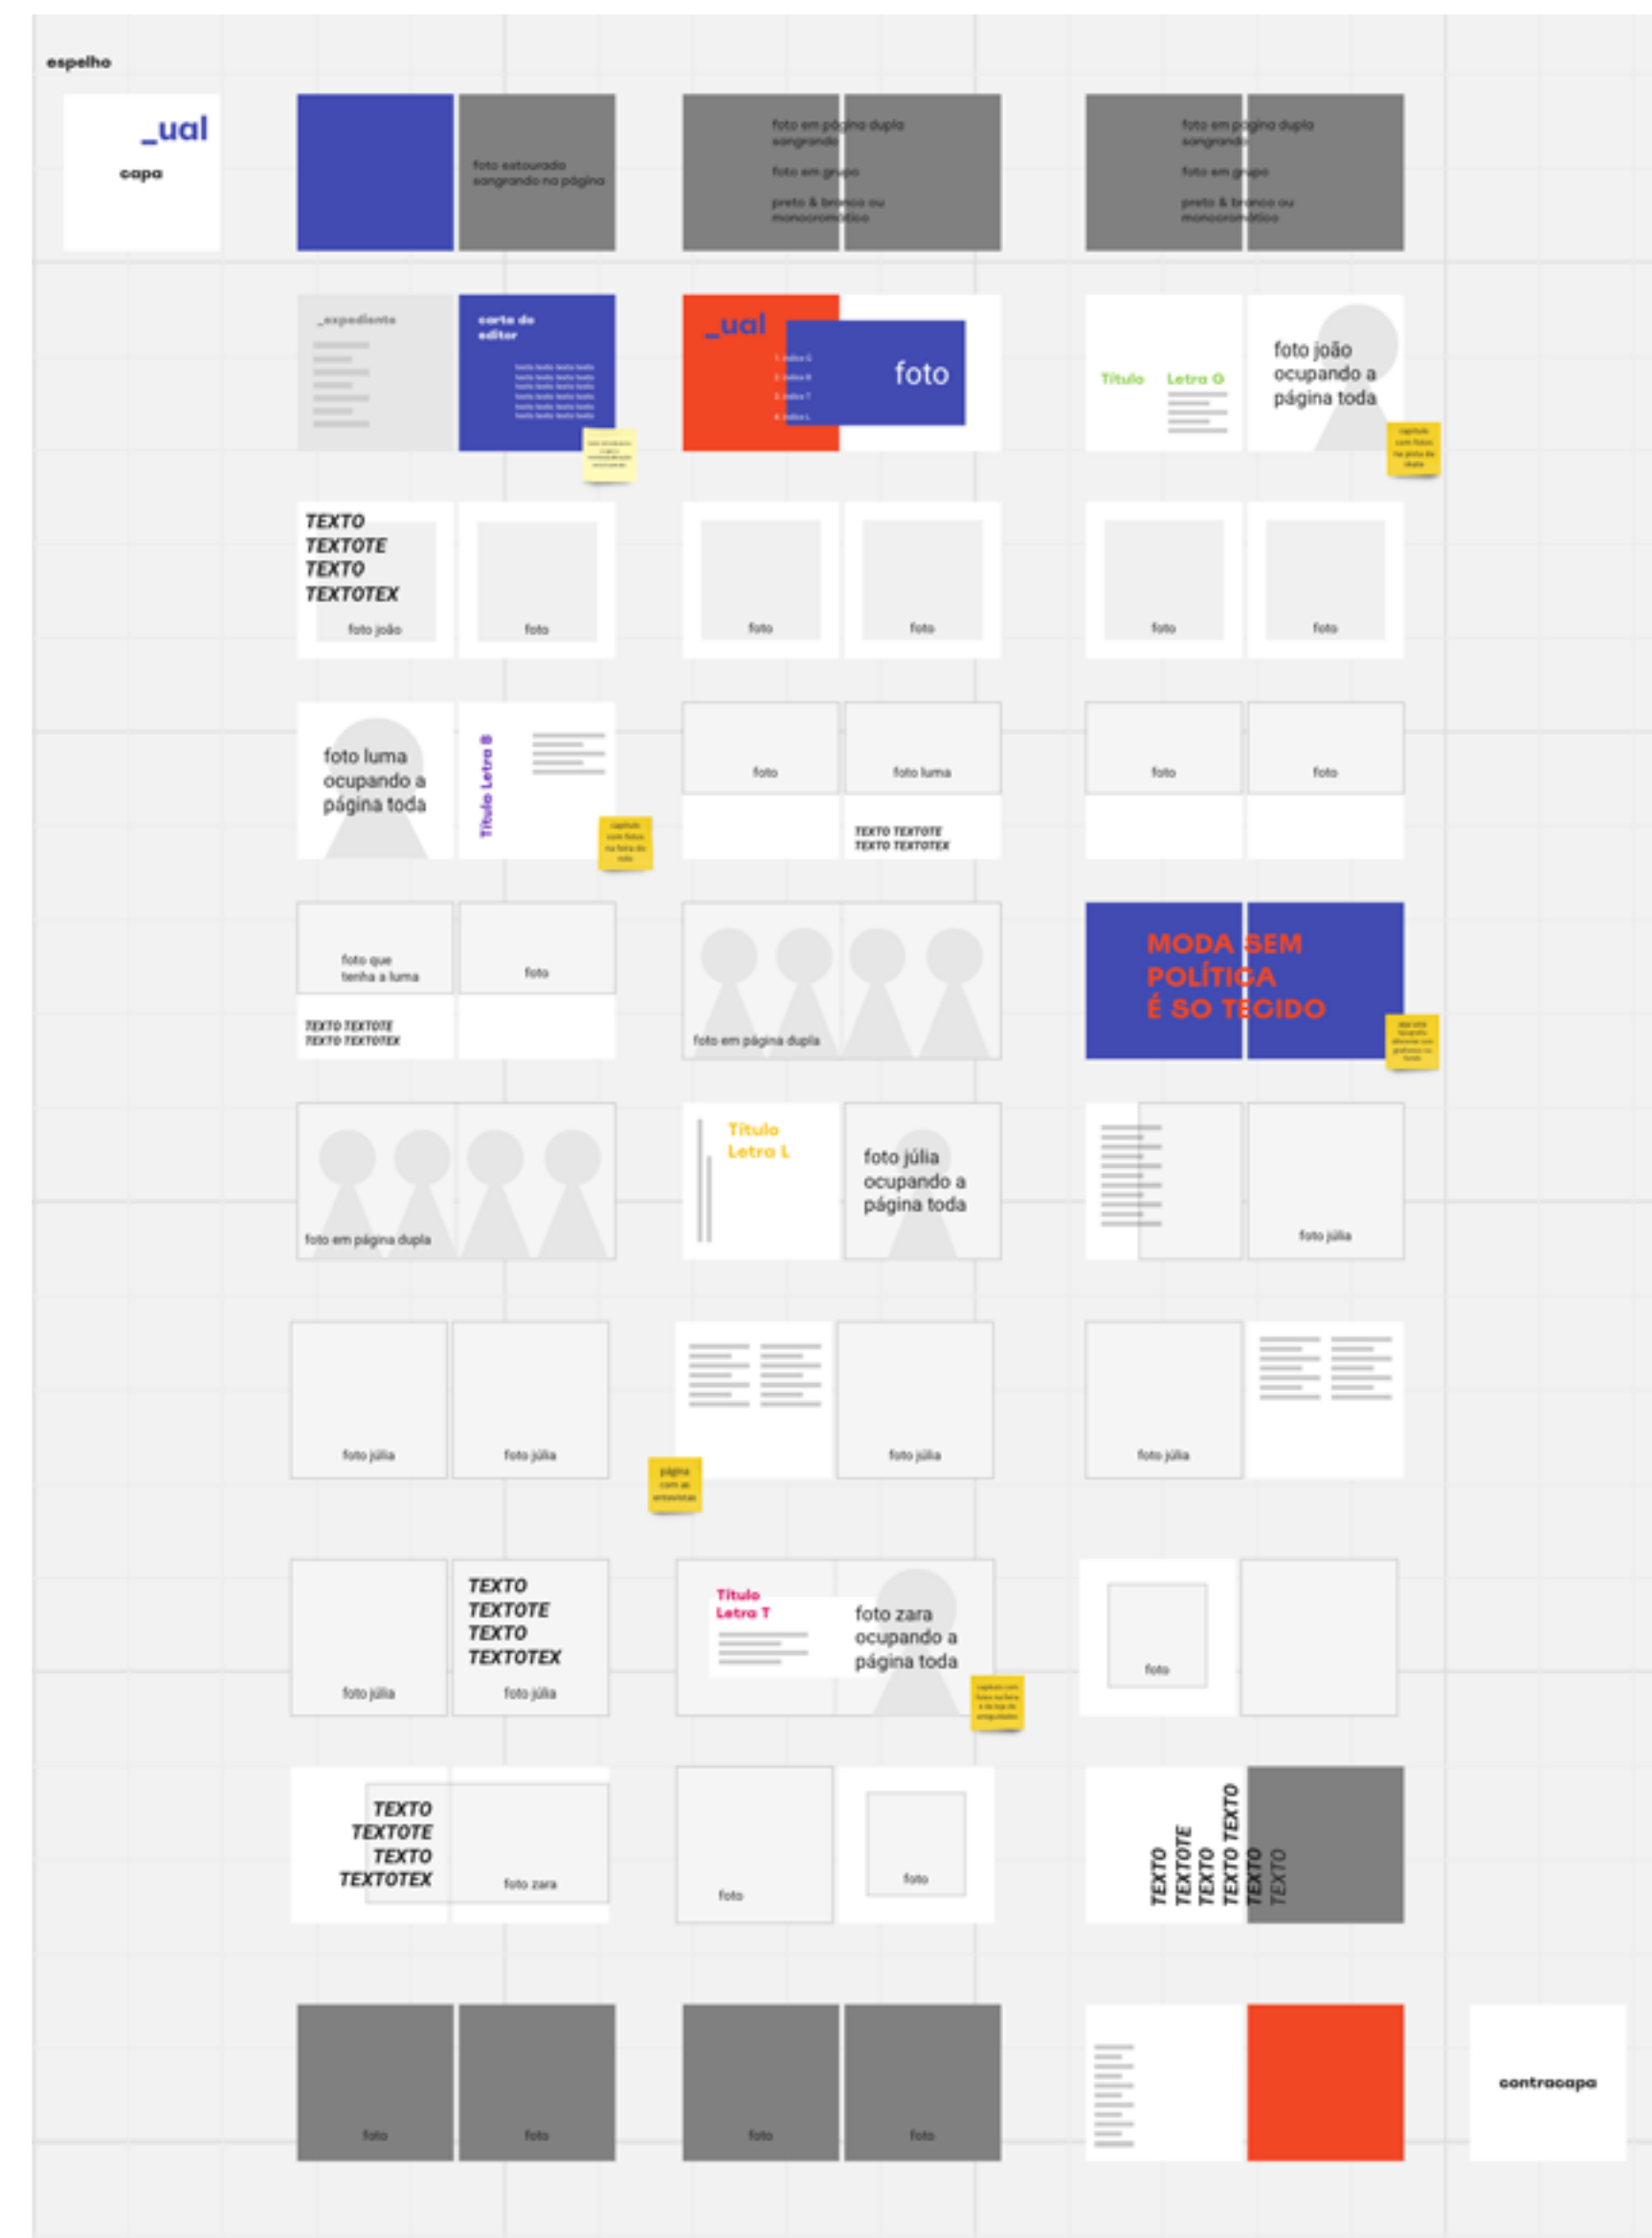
espelho

_ual
capa

foto estourado sangrando na página

foto em página dupla sangrando
foto em grupo
preto & branco ou monocromático

foto em página dupla sangrando
foto em grupo
preto & branco ou monocromático

_expediente

carta do editor

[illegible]

_ual
1. índice G
2. índice B
3. índice T
4. índice L

foto

Título Letra G

foto joão ocupando a página toda

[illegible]

TEXTO
TEXTOTE
TEXTO
TEXTOTEX
foto joão

foto

foto

foto

foto

foto

foto luma ocupando a página toda

Título Letra B

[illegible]

foto

foto luma

TEXTO TEXTOTE
TEXTO TEXTOTEX

foto

foto

foto que tenha a luma

foto

TEXTO TEXTOTE
TEXTO TEXTOTEX

foto em página dupla

MODA SEM POLÍTICA É SÓ TECIDO

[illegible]

foto em página dupla

Título Letra L

foto júlia ocupando a página toda

foto júlia

foto júlia

foto júlia

página com as entrevistas

foto júlia

foto júlia

foto júlia

TEXTO
TEXTOTE
TEXTO
TEXTOTEX
foto júlia

Título Letra T

foto zara ocupando a página toda

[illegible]

foto

TEXTO
TEXTOTE
TEXTO
TEXTOTEX

foto zara

foto

foto

TEXTO TEXTOTE TEXTO TEXTO TEXTO TEXTO

foto

foto

foto

foto

contracapa